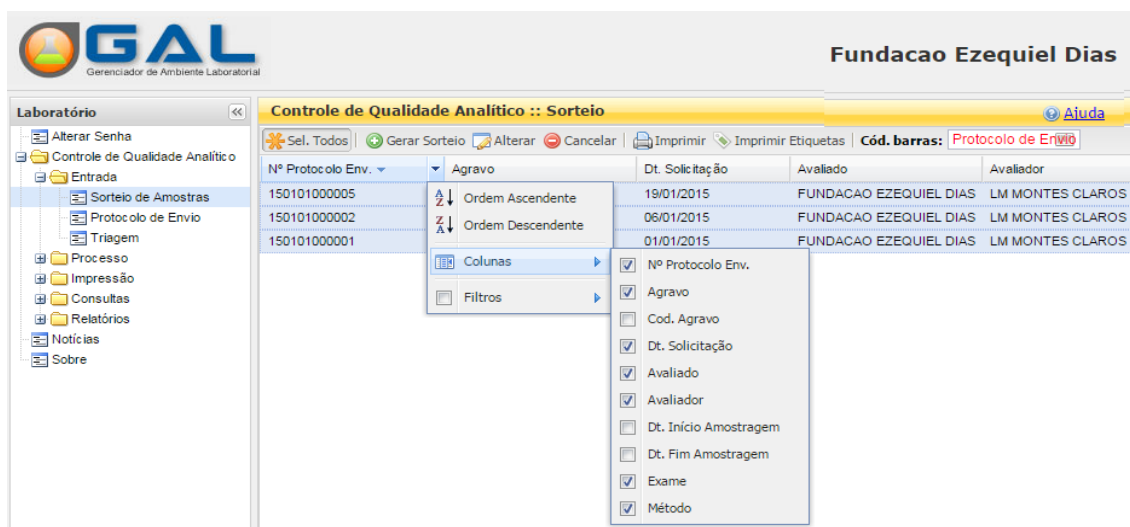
GAL
Gerenciador de Ambiente Laboratorial

Fundacao Ezequiel Dias

Laboratório

Alterar Senha
Controle de Qualidade Analítico
Entrada
Sorteio de Amostras
Protocolo de Envio
Triagem
Processo
Impressão
Consultas
Relatórios
Notícias
Sobre

Controle de Qualidade Analítico :: Sorteio

Ajuda

Sel. Todos | Gerar Sorteio | Alterar | Cancelar | Imprimir | Imprimir Etiquetas | Cód. barras: Protocolo de Envio

| Nº Protocolo Env. | Agravo | Dt. Solicitação | Avaliado | Avaliador |
|---|---|---|---|---|
| 150101000005 | | 19/01/2015 | FUNDACAO EZEQUIEL DIAS | LM MONTES CLAROS |
| 150101000002 | | 06/01/2015 | FUNDACAO EZEQUIEL DIAS | LM MONTES CLAROS |
| 150101000001 | | 01/01/2015 | FUNDACAO EZEQUIEL DIAS | LM MONTES CLAROS |

Ordem Ascendente
Ordem Descendente
Colunas
Filtros

Nº Protocolo Env.
Agravo
Cod. Agravo
Dt. Solicitação
Avaliado
Avaliador
Dt. Início Amostragem
Dt. Fim Amostragem
Exame
Método